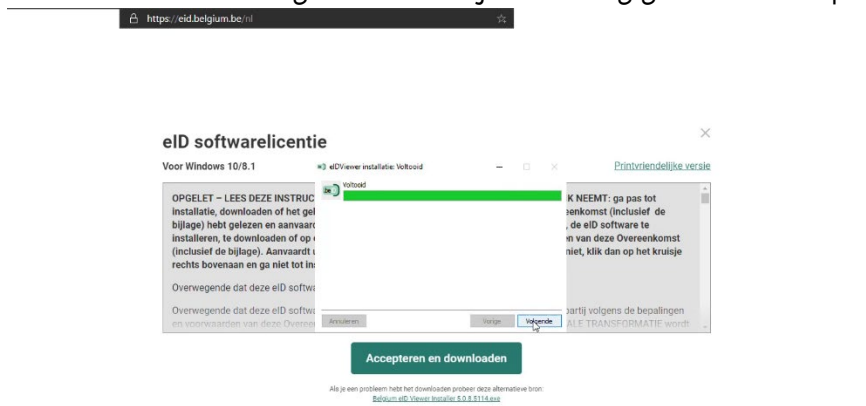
https://eid.belgium.be/nl

eID softwarelicentie

Voor Windows 10/8.1

eIDViewer installatie: Voltooid

Voltooid

Printvriendelijke versie

OPGELET – LEES DEZE INSTRUC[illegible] K NEEMT: ga pas tot installatie, downloaden of het gel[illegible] eenkomst (inclusief de bijlage) hebt gelezen en aanvaard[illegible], de eID software te installeren, te downloaden of op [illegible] van deze Overeenkomst (inclusief de bijlage). Aanvaardt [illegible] niet, klik dan op het kruisje rechts bovenaan en ga niet tot ins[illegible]

Overwegende dat deze eID softw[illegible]

Overwegende dat deze eID softw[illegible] partij volgens de bepalingen en voorwaarden van deze Overee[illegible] ALE TRANSFORMATIE wordt

Annuleren

Vorige

Volgende

Accepteren en downloaden

Als je een probleem hebt het downloaden probeer deze alternatieve bron: Belgium eID Viewer Installer 5.0.8.5114.exe